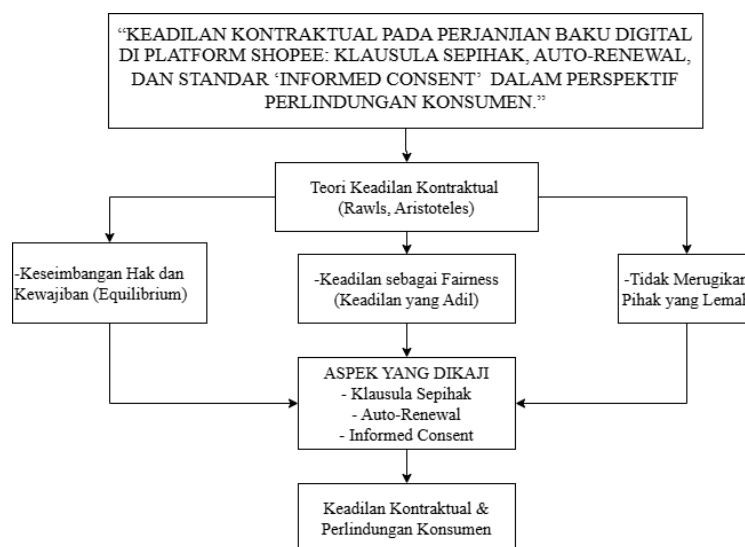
“KEADILAN KONTRAKTUAL PADA PERJANJIAN BAKU DIGITAL DI PLATFORM SHOPEE: KLAUSULA SEPIHAK, AUTO-RENEWAL, DAN STANDAR ‘INFORMED CONSENT’ DALAM PERSPEKTIF PERLINDUNGAN KONSUMEN.”

Teori Keadilan Kontraktual (Rawls, Aristoteles)

-Keseimbangan Hak dan Kewajiban (Equilibrium)

-Keadilan sebagai Fairness (Keadilan yang Adil)

-Tidak Merugikan Pihak yang Lemah

ASPEK YANG DIKAJI
- Klausula Sepihak
- Auto-Renewal
- Informed Consent

Keadilan Kontraktual & Perlindungan Konsumen